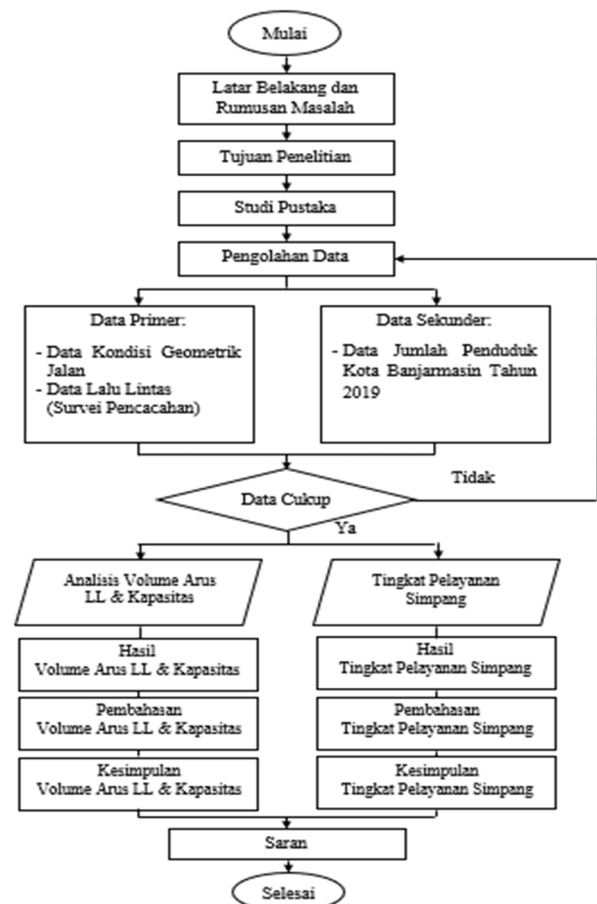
Mulai

Latar Belakang dan Rumusan Masalah

Tujuan Penelitian

Studi Pustaka

Pengolahan Data

Data Primer:

- Data Kondisi Geometrik Jalan
- Data Lalu Lintas (Survei Pencacahan)

Data Sekunder:

- Data Jumlah Penduduk Kota Banjarmasin Tahun 2019

Data Cukup

Tidak

Ya

Analisis Volume Arus LL & Kapasitas

Tingkat Pelayanan Simpang

Hasil Volume Arus LL & Kapasitas

Hasil Tingkat Pelayanan Simpang

Pembahasan Volume Arus LL & Kapasitas

Pembahasan Tingkat Pelayanan Simpang

Kesimpulan Volume Arus LL & Kapasitas

Kesimpulan Tingkat Pelayanan Simpang

Saran

Selesai